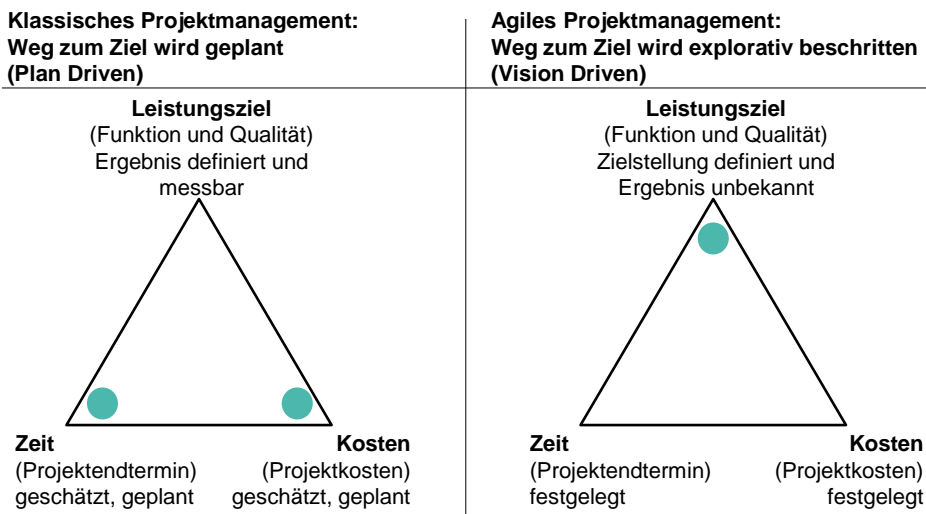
Klassisches Projektmanagement:
Weg zum Ziel wird geplant
(Plan Driven)

Leistungsziel
(Funktion und Qualität)
Ergebnis definiert und messbar

Zeit
(Projektendtermin)
geschätzt, geplant

Kosten
(Projektkosten)
geschätzt, geplant

Agiles Projektmanagement:
Weg zum Ziel wird explorativ beschritten
(Vision Driven)

Leistungsziel
(Funktion und Qualität)
Zielstellung definiert und Ergebnis unbekannt

Zeit
(Projektendtermin)
festgelegt

Kosten
(Projektkosten)
festgelegt